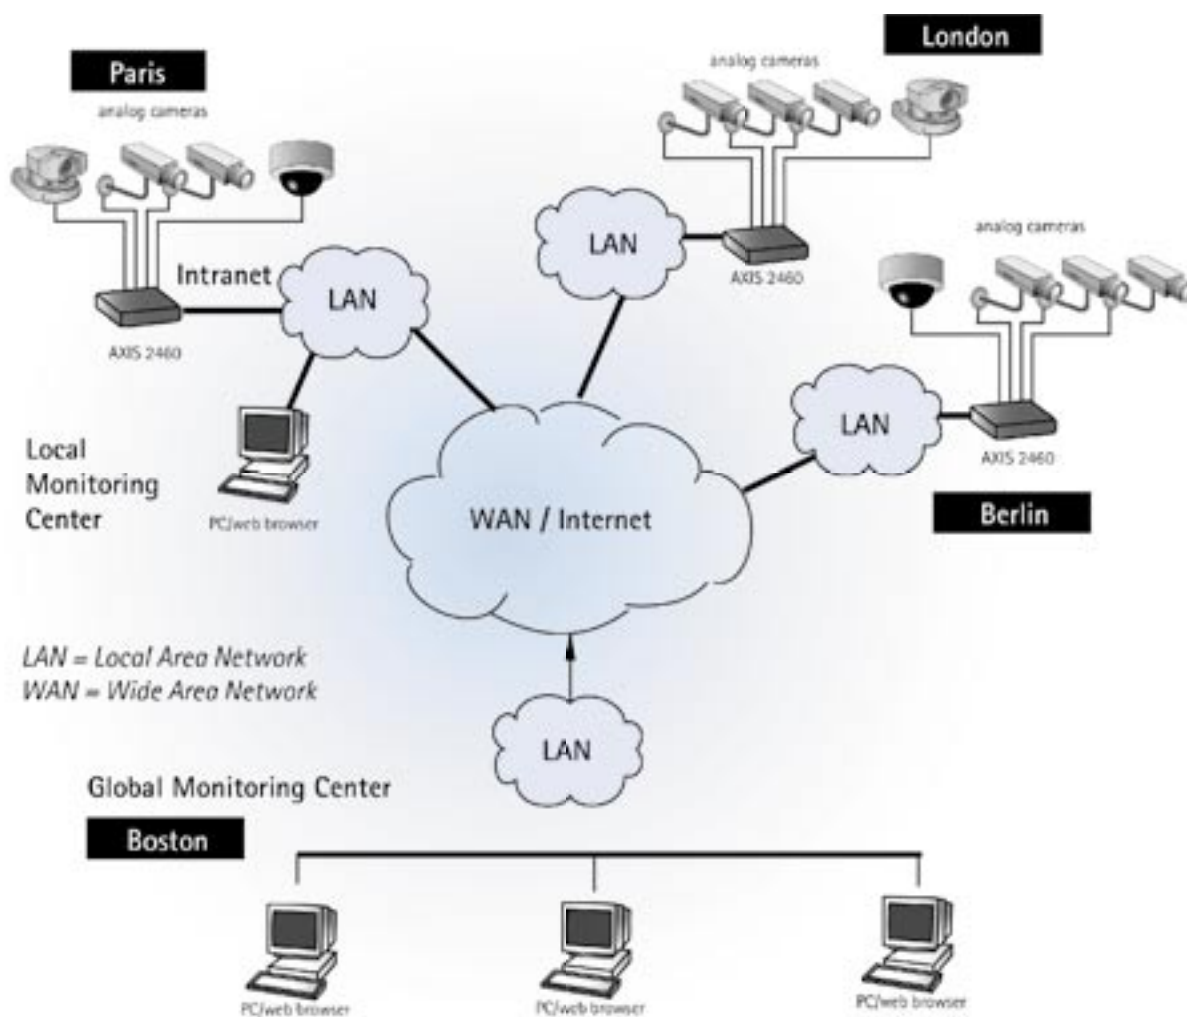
London

Paris

analog cameras

analog cameras

LAN

AXIS 2460

analog cameras

Intranet

LAN

AXIS 2460

LAN

AXIS 2460

Local Monitoring Center

PC/web browser

WAN / Internet

Berlin

LAN = Local Area Network
WAN = Wide Area Network

LAN

Global Monitoring Center

Boston

PC/web browser

PC/web browser

PC/web browser